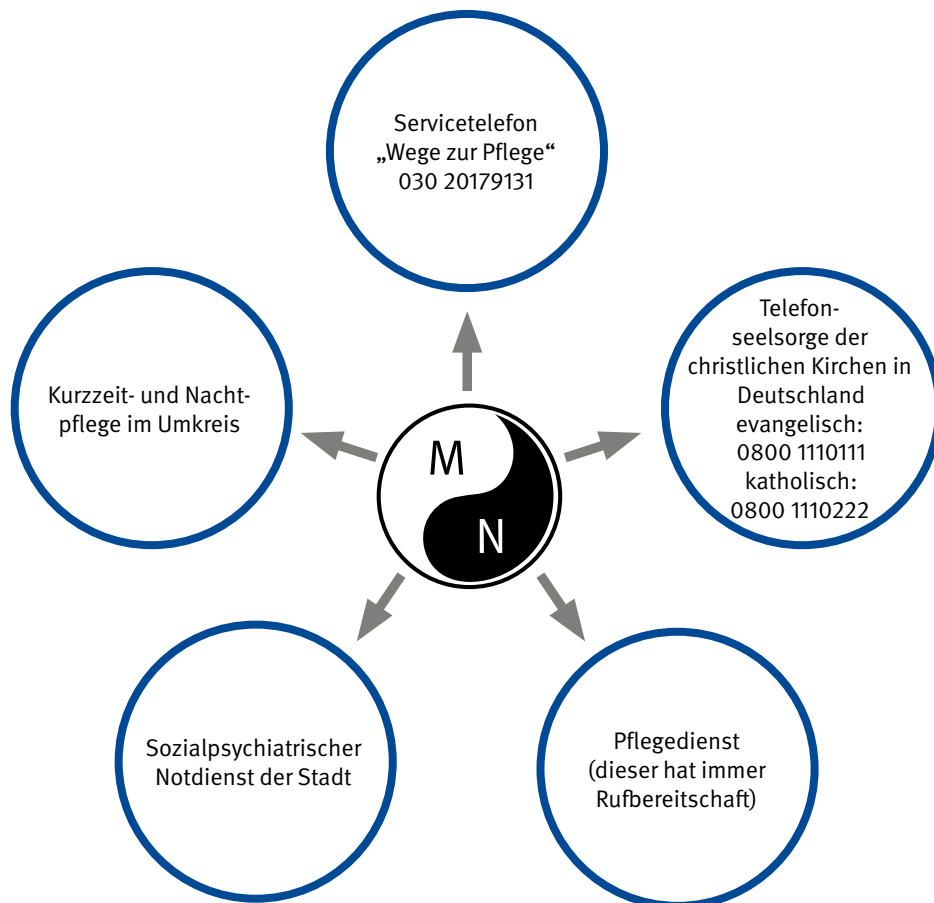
Servicetelefon
„Wege zur Pflege“
030 20179131

Kurzzeit- und Nachtpflege im Umkreis

M

N

Telefonseelsorge der christlichen Kirchen in Deutschland
evangelisch:
0800 1110111
katholisch:
0800 1110222

Sozialpsychiatrischer Notdienst der Stadt

Pflegedienst
(dieser hat immer Rufbereitschaft)